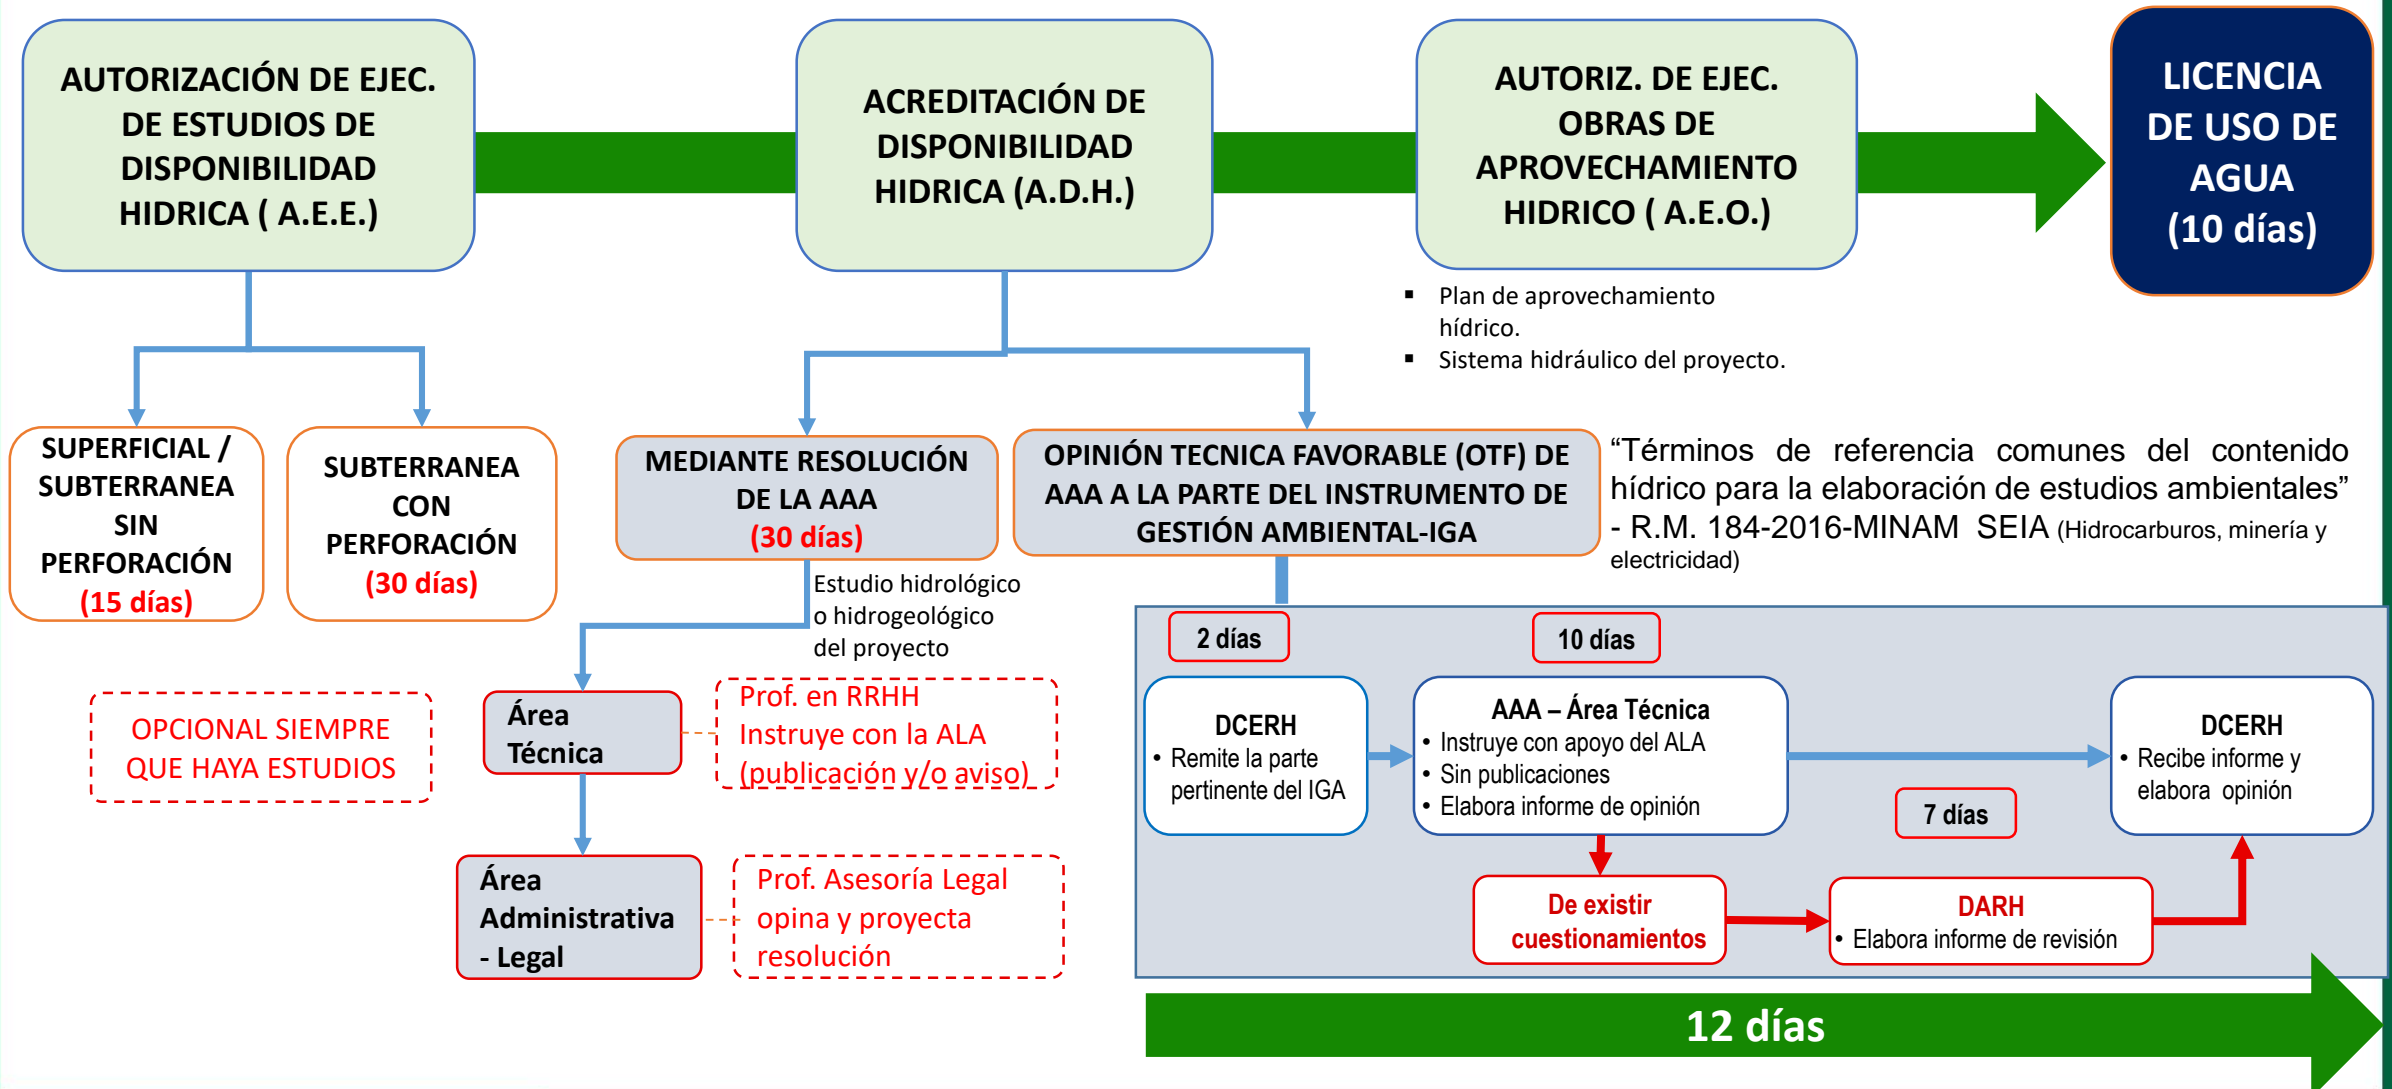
AUTORIZACIÓN DE EJEC. DE ESTUDIOS DE DISPONIBILIDAD HIDRICA ( A.E.E.)

ACREDITACIÓN DE DISPONIBILIDAD HIDRICA (A.D.H.)

AUTORIZ. DE EJEC. OBRAS DE APROVECHAMIENTO HIDRICO ( A.E.O.)

LICENCIA DE USO DE AGUA (10 días)

▪ Plan de aprovechamiento hídrico.
▪ Sistema hidráulico del proyecto.

SUPERFICIAL / SUBTERRANEA SIN PERFORACIÓN (15 días)

SUBTERRANEA CON PERFORACIÓN (30 días)

MEDIANTE RESOLUCIÓN DE LA AAA (30 días)

OPINIÓN TECNICA FAVORABLE (OTF) DE AAA A LA PARTE DEL INSTRUMENTO DE GESTIÓN AMBIENTAL-IGA

“Términos de referencia comunes del contenido hídrico para la elaboración de estudios ambientales” - R.M. 184-2016-MINAM SEIA (Hidrocarburos, minería y electricidad)

Estudio hidrológico o hidrogeológico del proyecto

OPCIONAL SIEMPRE QUE HAYA ESTUDIOS

Área Técnica

Prof. en RRHH Instruye con la ALA (publicación y/o aviso)

Área Administrativa - Legal

Prof. Asesoría Legal opina y proyecta resolución

2 días

10 días

DCERH
• Remite la parte pertinente del IGA

AAA – Área Técnica
• Instruye con apoyo del ALA
• Sin publicaciones
• Elabora informe de opinión

DCERH
• Recibe informe y elabora opinión

7 días

De existir cuestionamientos

DARH
• Elabora informe de revisión

12 días